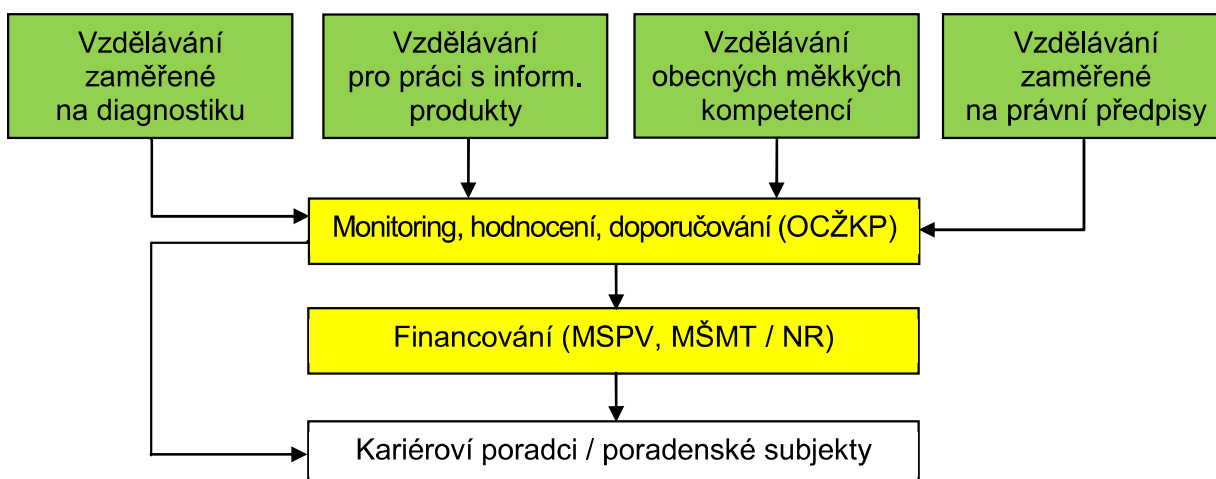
Vzdělávání zaměřené na diagnostiku

Vzdělávání pro práci s inform. produkty

Vzdělávání obecných měkkých kompetencí

Vzdělávání zaměřené na právní předpisy

Monitoring, hodnocení, doporučování (OCŽKP)

Financování (MSPV, MŠMT / NR)

Kariéroví poradci / poradenské subjekty